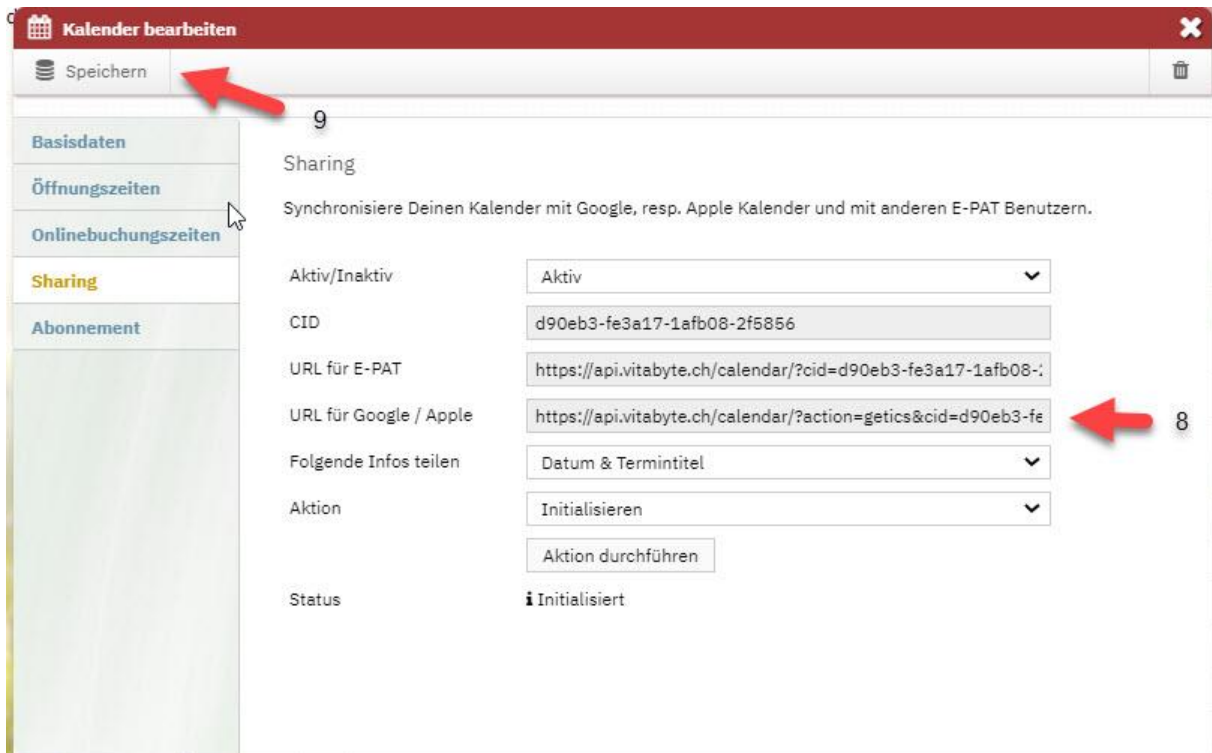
Kalender bearbeiten

Speichern

9

Basisdaten
Öffnungszeiten
Onlinebuchungszeiten
Sharing
Abonnement

Sharing

Synchronisiere Deinen Kalender mit Google, resp. Apple Kalender und mit anderen E-PAT Benutzern.

| | |
|---|---|
| Aktiv/Inaktiv | Aktiv |
| CID | d90eb3-fe3a17-1afb08-2f5856 |
| URL für E-PAT | https://api.vitabyte.ch/calendar/?cid=d90eb3-fe3a17-1afb08-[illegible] |
| URL für Google / Apple | https://api.vitabyte.ch/calendar/?action=getics&cid=d90eb3-fe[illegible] |
| Folgende Infos teilen | Datum & Termintitel |
| Aktion | Initialisieren |

8

Aktion durchführen

Status Initialisiert